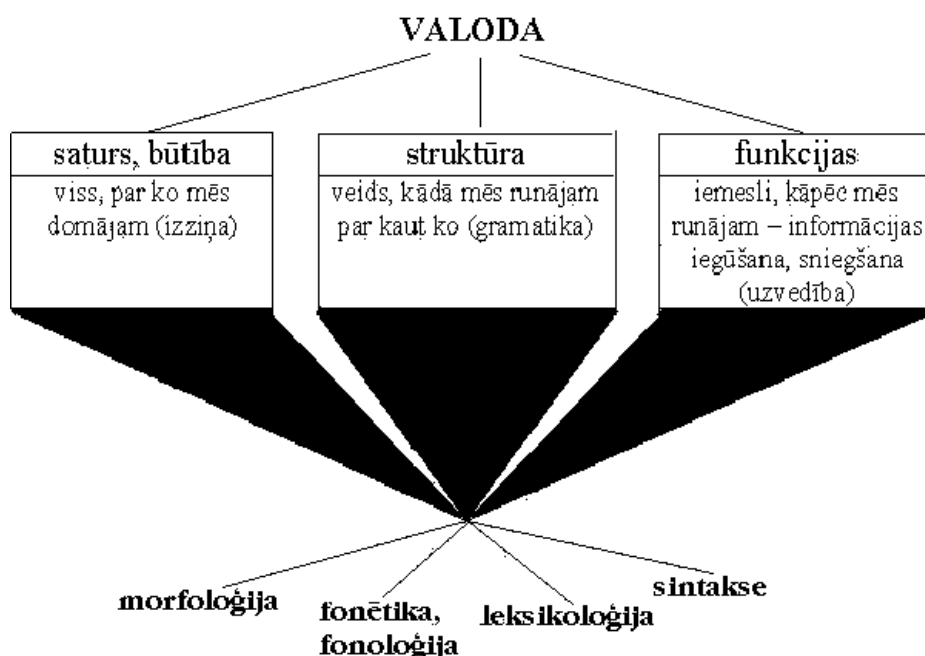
VALODA

saturs, būtība
viss, par ko mēs domājam (izziņa)

struktūra
veids, kādā mēs runājam par kaut ko (gramatika)

funkcijas
iemesli, kāpēc mēs runājam – informācijas iegūšana, sniegšana (uzvedība)

morfoloģija

fonētika, fonoloģija

leksikoloģija

sintakse